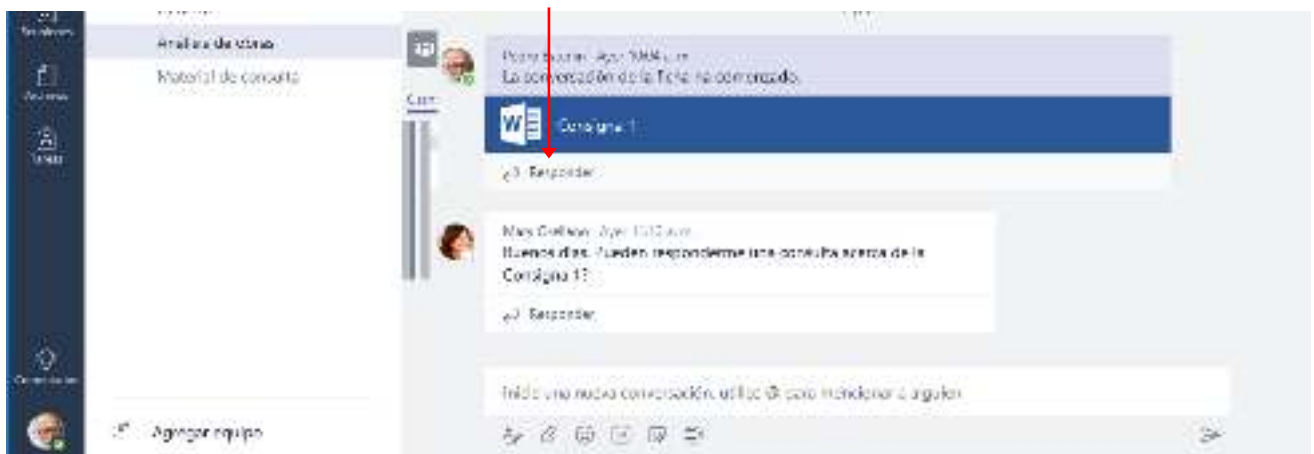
Análisis de datos
Material de consulta

Pedro Suárez Ayer 10:04 a.m.
La conversación de la ficha ha comenzado.

Consigna 1

Responder

Mary Orellana Ayer 11:12 a.m.
Buenos días. ¿Pueden responderme una consulta acerca de la Consigna 1?

Responder

Inicie una nueva conversación. utilice @ para mencionar a alguien

Agregar equipo